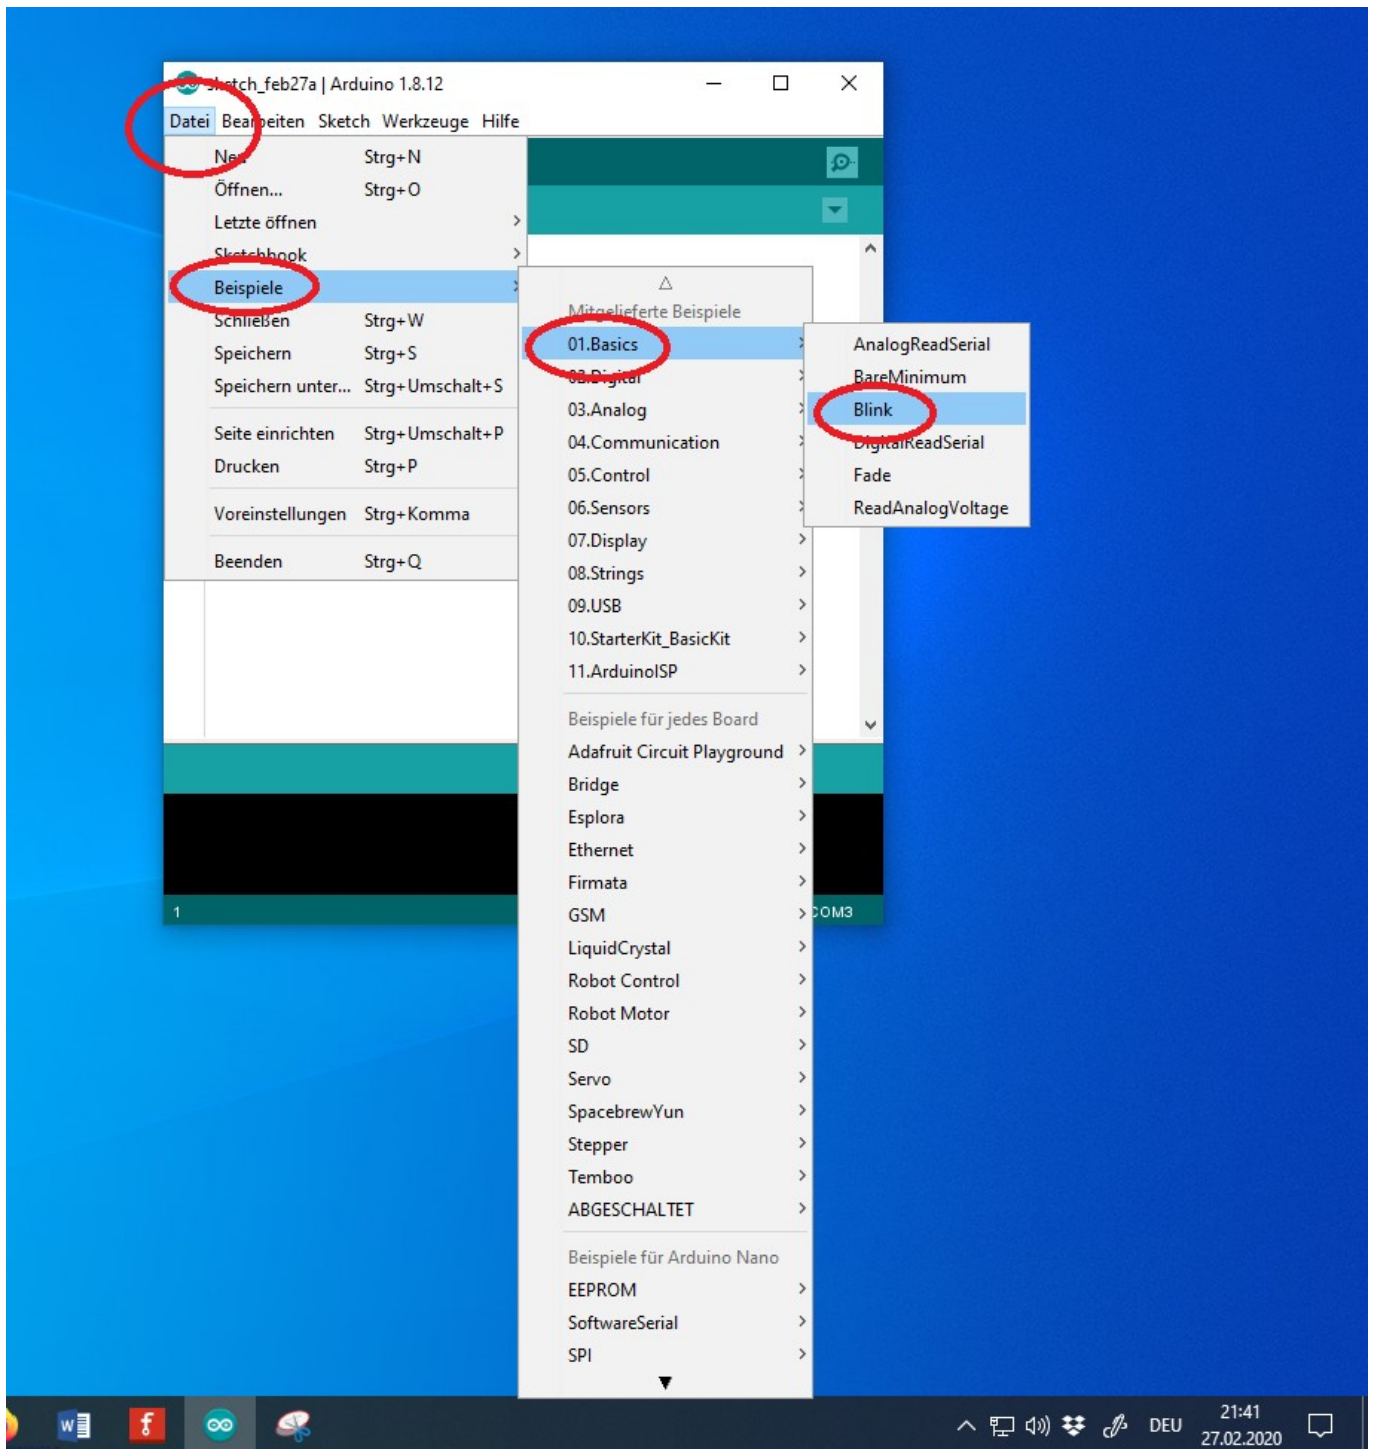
sketch_feb27a | Arduino 1.8.12

Datei Bearbeiten Sketch Werkzeuge Hilfe

Neu Strg+N
Öffnen... Strg+O
Letzte öffnen
Sketchbook
Beispiele
Schließen Strg+W
Speichern Strg+S
Speichern unter... Strg+Umschalt+S
Seite einrichten Strg+Umschalt+P
Drucken Strg+P
Voreinstellungen Strg+Komma
Beenden Strg+Q

△
Mitgelieferte Beispiele
01.Basics
02.Digital
03.Analog
04.Communication
05.Control
06.Sensors
07.Display
08.Strings
09.USB
10.StarterKit_BasicKit
11.ArduinoISP
Beispiele für jedes Board
Adafruit Circuit Playground
Bridge
Esplora
Ethernet
Firmata
GSM
LiquidCrystal
Robot Control
Robot Motor
SD
Servo
SpacebrewYun
Stepper
Temboo
ABGESCHALTET
Beispiele für Arduino Nano
EEPROM
SoftwareSerial
SPI

AnalogReadSerial
BareMinimum
Blink
DigitalReadSerial
Fade
ReadAnalogVoltage

1
COM3

DEU
21:41
27.02.2020